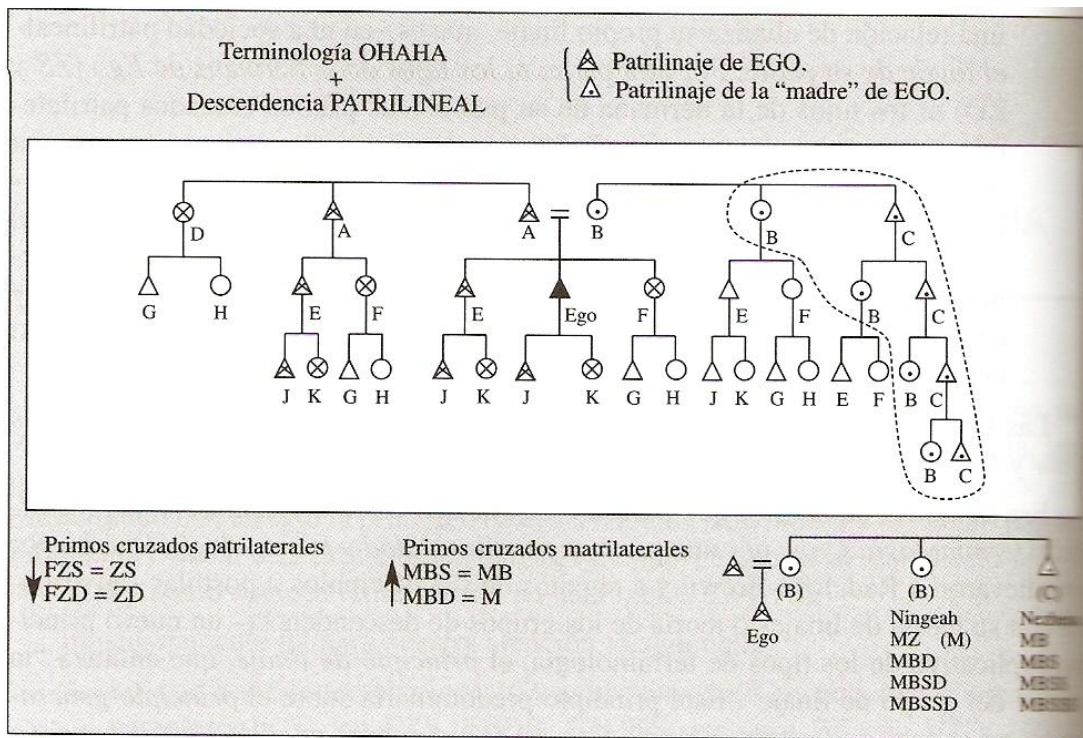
Terminología OHAHA
+
Descendencia PATRILINEAL

Patrilinaje de EGO.
Patrilinaje de la "madre" de EGO.

D
A
A
B
B
C
G
H
E
F
E
Ego
F
E
F
B
C
J
K
G
H
J
K
J
K
G
H
J
K
G
H
E
F
B
C
B
C

Primos cruzados patrilaterales
FZS = ZS
FZD = ZD

Primos cruzados matrilaterales
MBS = MB
MBD = M

(B)
(B)
(C)
Ego
Ningeah
MZ (M)
MBD
MBSD
MBSSD
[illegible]
MB
MBS
MBSS
MBSSS